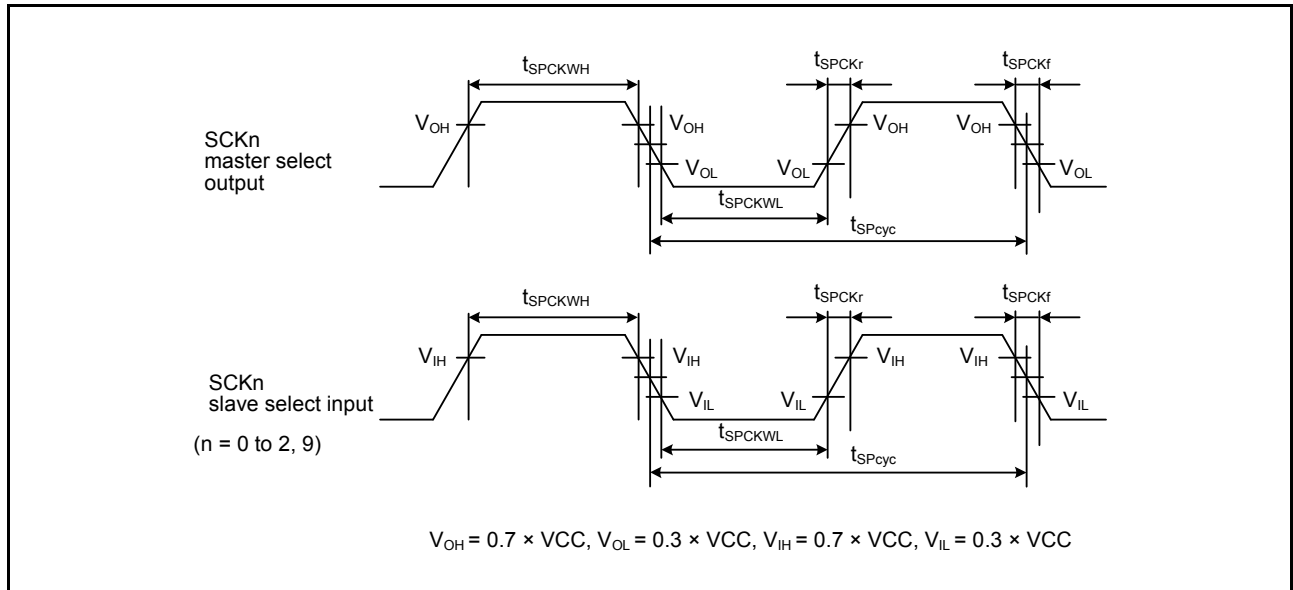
$t_{SPCKWH}$

$t_{SPCKr}$

$t_{SPCKf}$

SCKn master select output

$V_{OH}$ $V_{OH}$ $V_{OH}$ $V_{OH}$

$V_{OL}$ $V_{OL}$ $V_{OL}$

$t_{SPCKWL}$

$t_{SPcyc}$

$t_{SPCKWH}$

$t_{SPCKr}$

$t_{SPCKf}$

SCKn slave select input

(n = 0 to 2, 9)

$V_{IH}$ $V_{IH}$ $V_{IH}$ $V_{IH}$

$V_{IL}$ $V_{IL}$ $V_{IL}$

$t_{SPCKWL}$

$t_{SPcyc}$

$V_{OH}$ = 0.7 × VCC, $V_{OL}$ = 0.3 × VCC, $V_{IH}$ = 0.7 × VCC, $V_{IL}$ = 0.3 × VCC